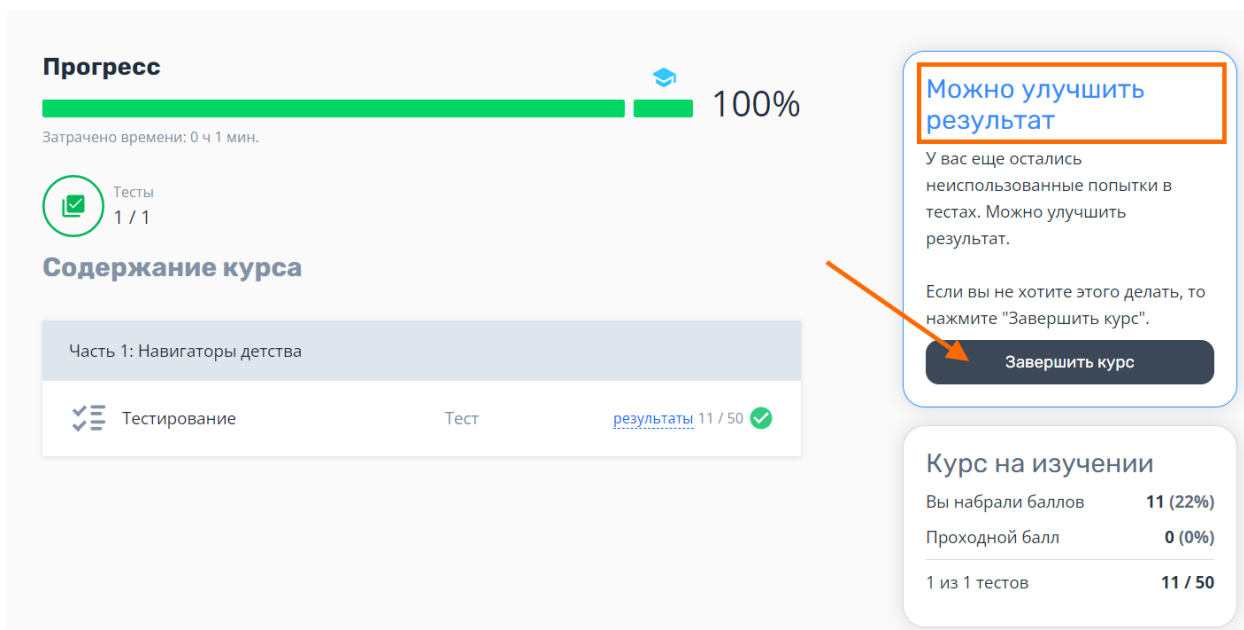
Прогресс

100%

Затрачено времени: 0 ч 1 мин.

Тесты
1 / 1

Содержание курса

Часть 1: Навигаторы детства

Тестирование Тест результаты 11 / 50

Можно улучшить результат

У вас еще остались неиспользованные попытки в тестах. Можно улучшить результат.

Если вы не хотите этого делать, то нажмите "Завершить курс".

Завершить курс

Курс на изучении

| | |
|---|---|
| Вы набрали баллов | 11 (22%) |
| Проходной балл | 0 (0%) |
| 1 из 1 тестов | 11 / 50 |